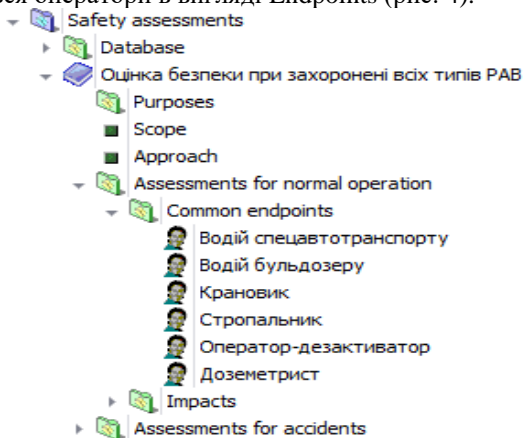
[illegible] операторів в вигляді Endpoints (рис. 4).

Safety assessments
Database
Оцінка безпеки при захоронені всіх типів РАВ
Purposes
Scope
Approach
Assessments for normal operation
Common endpoints
Водій спецавтотранспорту
Водій бульдозеру
Крановик
Стропальник
Оператор-дезактиватор
Доземетрист
Impacts
Assessments for accidents